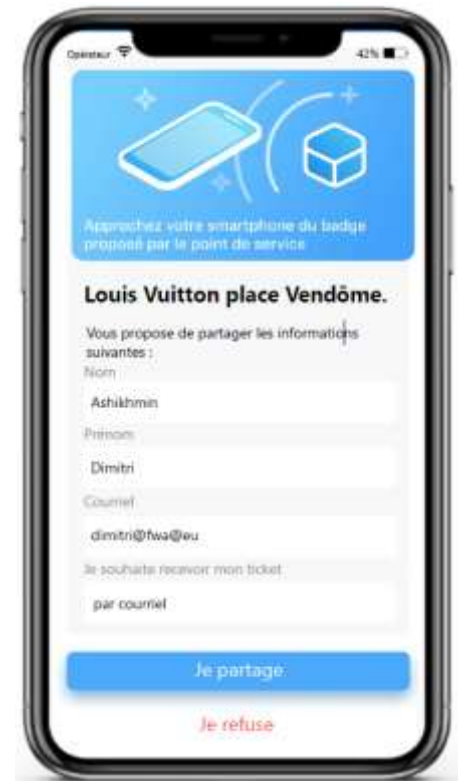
Opérateur

42%

Approchez votre smartphone du badge proposé par le point de service

Louis Vuitton place Vendôme.

Vous propose de partager les informations suivantes :

Nom

Ashikhmin

Prénom

Dimitri

Courriel

dimitri@fwa@eu

Je souhaite recevoir mon ticket

par courriel

Je partage

Je refuse